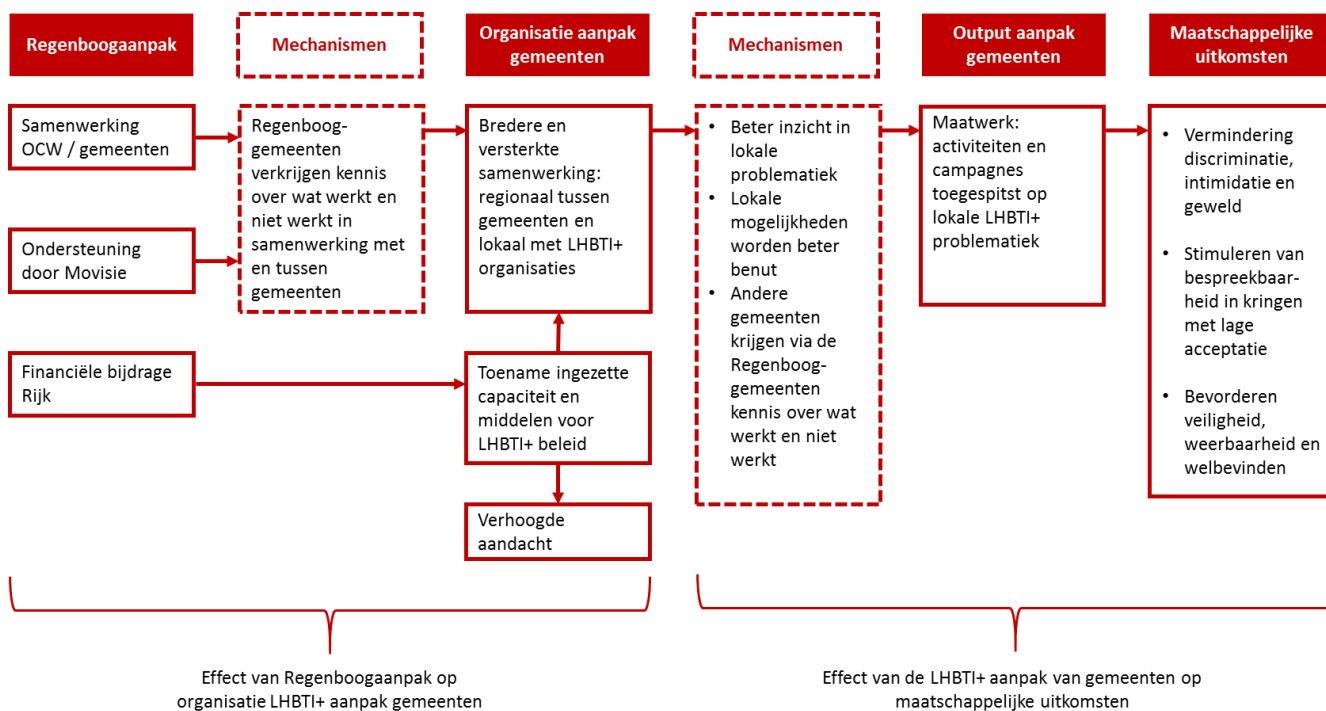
Regenboogaanpak

Mechanismen

Organisatie aanpak gemeenten

Mechanismen

Output aanpak gemeenten

Maatschappelijke uitkomsten

Samenwerking OCW / gemeenten

Ondersteuning door Movisie

Financiële bijdrage Rijk

Regenbooggemeenten verkrijgen kennis over wat werkt en niet werkt in samenwerking met en tussen gemeenten

Bredere en versterkte samenwerking: regionaal tussen gemeenten en lokaal met LHBTI+ organisaties

Toename ingezette capaciteit en middelen voor LHBTI+ beleid

Verhoogde aandacht

• Beter inzicht in lokale problematiek
• Lokale mogelijkheden worden beter benut
• Andere gemeenten krijgen via de Regenbooggemeenten kennis over wat werkt en niet werkt

Maatwerk: activiteiten en campagnes toegespitst op lokale LHBTI+ problematiek

• Vermindering discriminatie, intimidatie en geweld
• Stimuleren van bespreekbaarheid in kringen met lage acceptatie
• Bevorderen veiligheid, weerbaarheid en welbevinden

Effect van Regenboogaanpak op organisatie LHBTI+ aanpak gemeenten

Effect van de LHBTI+ aanpak van gemeenten op maatschappelijke uitkomsten